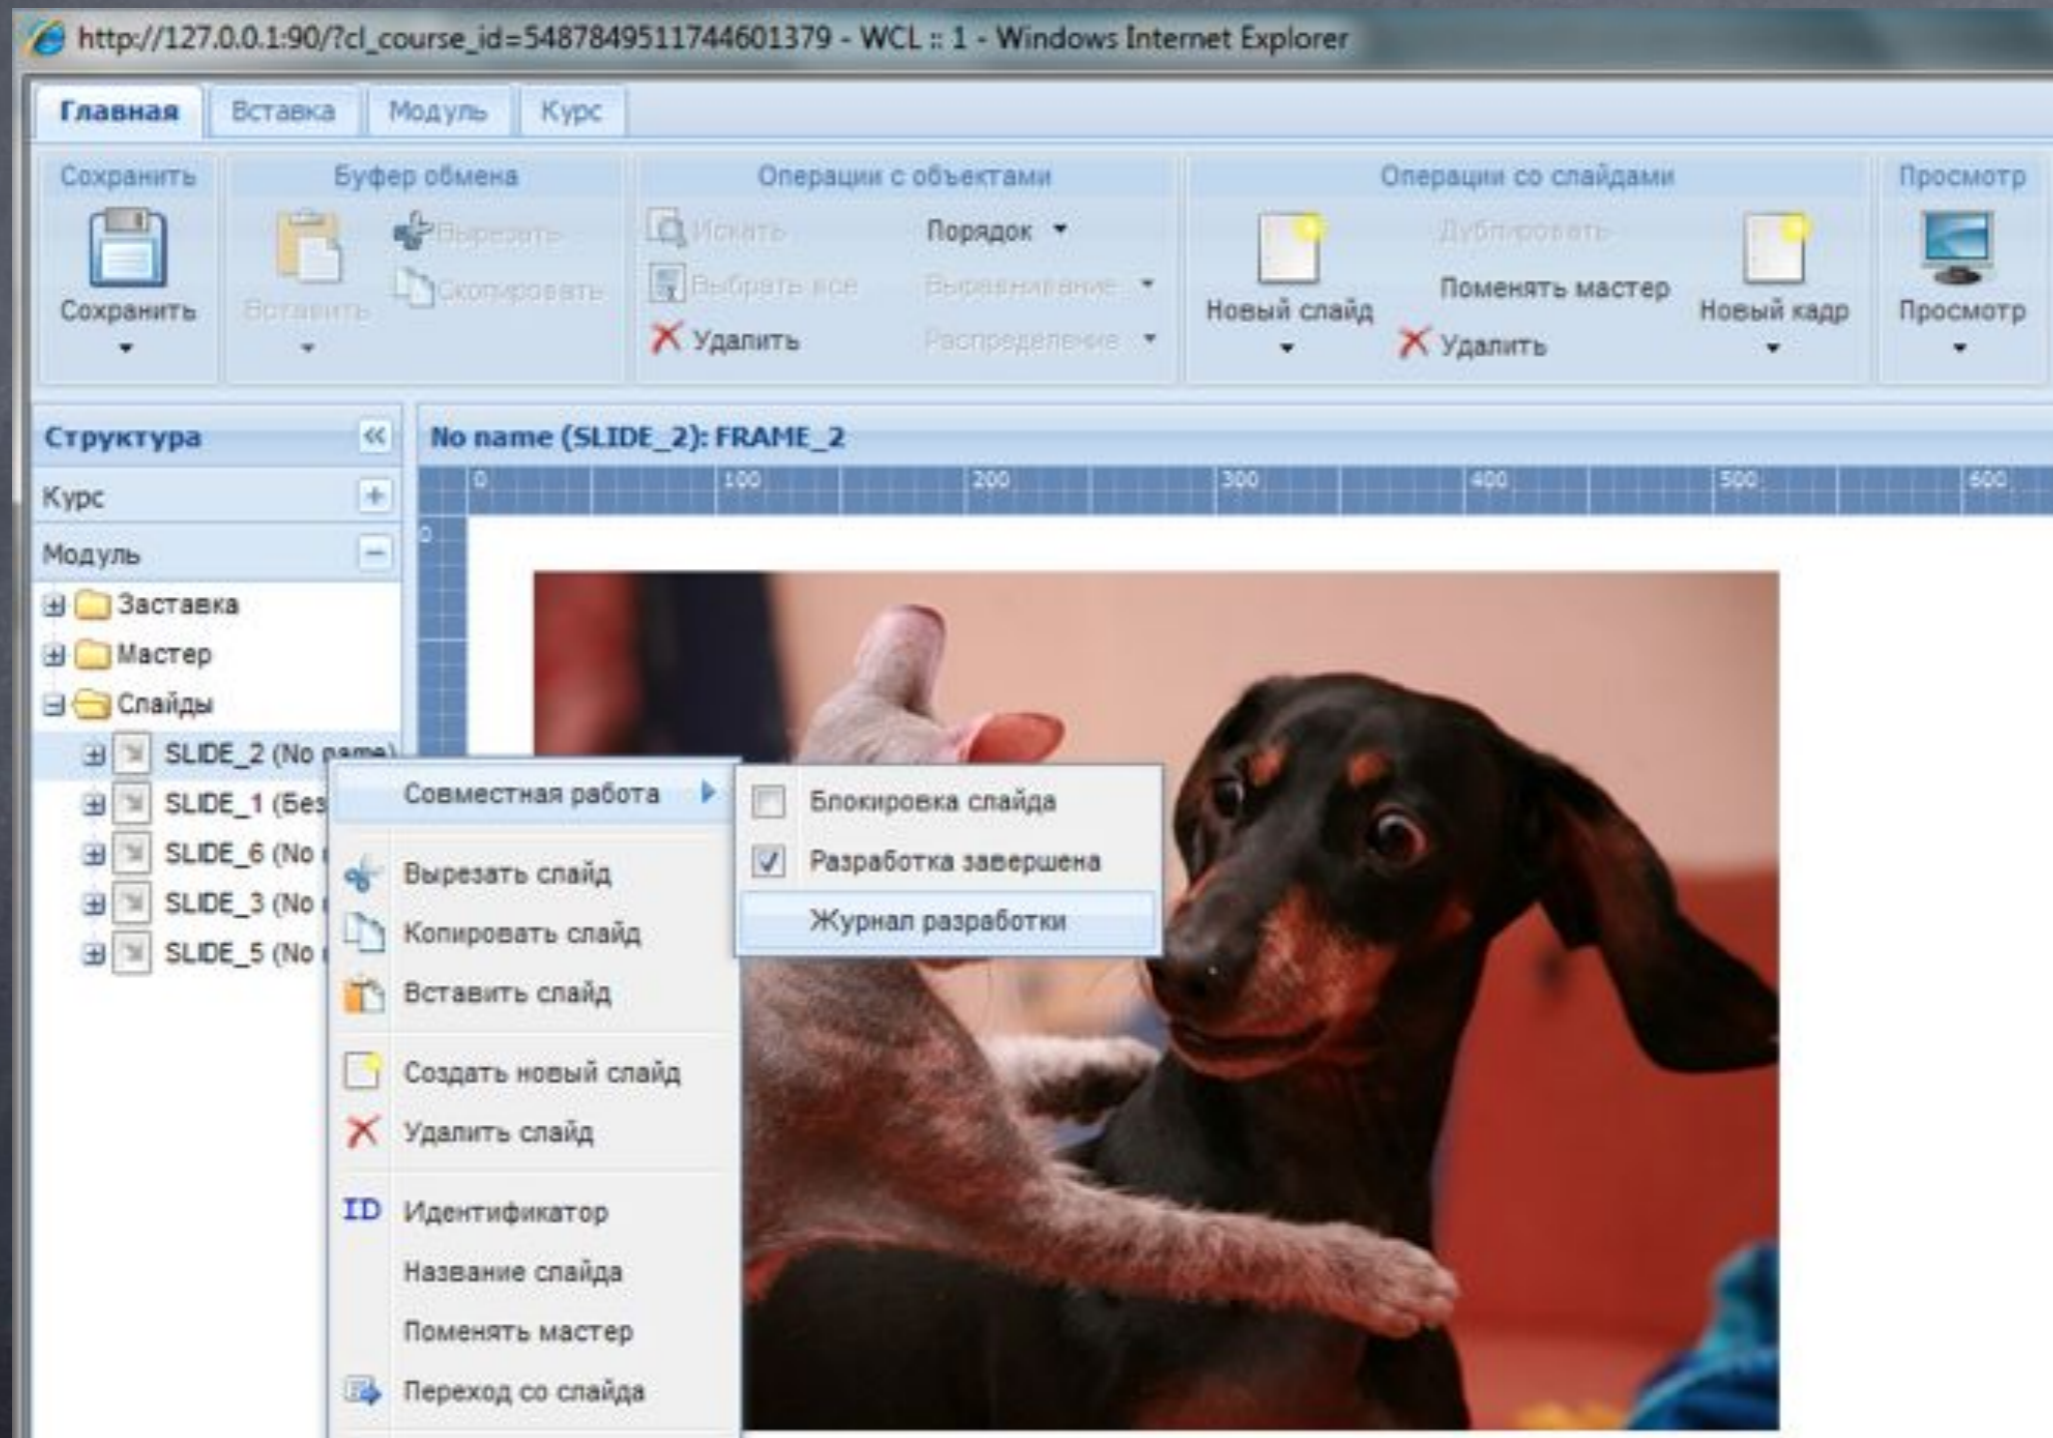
http://127.0.0.1:90/?cl_course_id=5487849511744601379 - WCL :: 1 - Windows Internet Explorer

Главная | Вставка | Модуль | Курс

Сохранить
Сохранить

Буфер обмена
Вставить
Вырезать
Скопировать

Операции с объектами
Искать
Выбрать все
Удалить
Порядок
Выравнивание
Распределение

Операции со слайдами
Новый слайд
Дублировать
Поменять мастер
Удалить
Новый кадр

Просмотр
Просмотр

Структура
Курс
Модуль
Заставка
Мастер
Слайды
SLIDE_2 (No name)
SLIDE_1 (Без
SLIDE_6 (No
SLIDE_3 (No
SLIDE_5 (No

No name (SLIDE_2): FRAME_2

0 100 200 300 400 500 600
0

Совместная работа
Вырезать слайд
Копировать слайд
Вставить слайд
Создать новый слайд
Удалить слайд
ID Идентификатор
Название слайда
Поменять мастер
Переход со слайда

Блокировка слайда
Разработка завершена
Журнал разработки